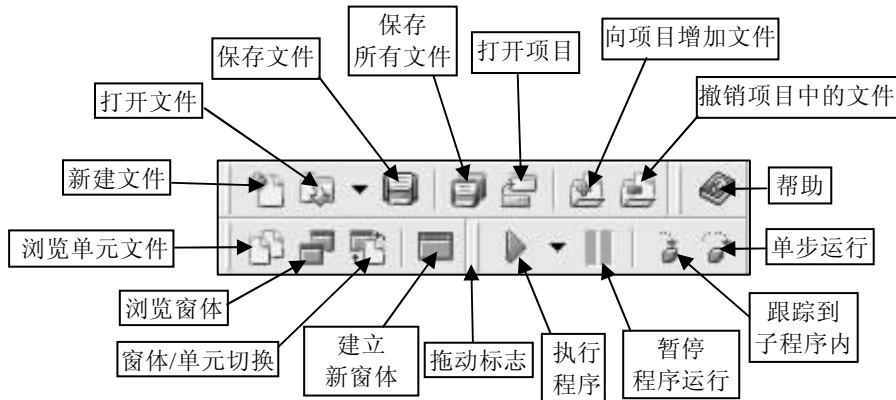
保存
所有文件

保存文件

打开项目

向项目增加文件

打开文件

撤销项目中的文件

新建文件

帮助

浏览单元文件

单步运行

浏览窗体

跟踪到
子程序内

窗体/单元切换

建立
新窗体

拖动标志

执行
程序

暂停
程序运行